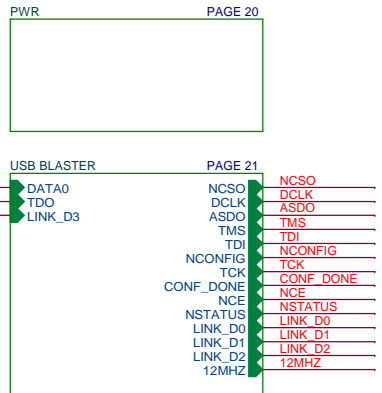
PWR
PAGE 20

USB BLASTER
PAGE 21

DATA0
TDO
LINK_D3

NCSO
DCLK
ASDO
TMS
TDI
NCONFIG
TCK
CONF_DONE
NCE
NSTATUS
LINK_D0
LINK_D1
LINK_D2
12MHZ

NCSO
DCLK
ASDO
TMS
TDI
NCONFIG
TCK
CONF_DONE
NCE
NSTATUS
LINK_D0
LINK_D1
LINK_D2
12MHZ